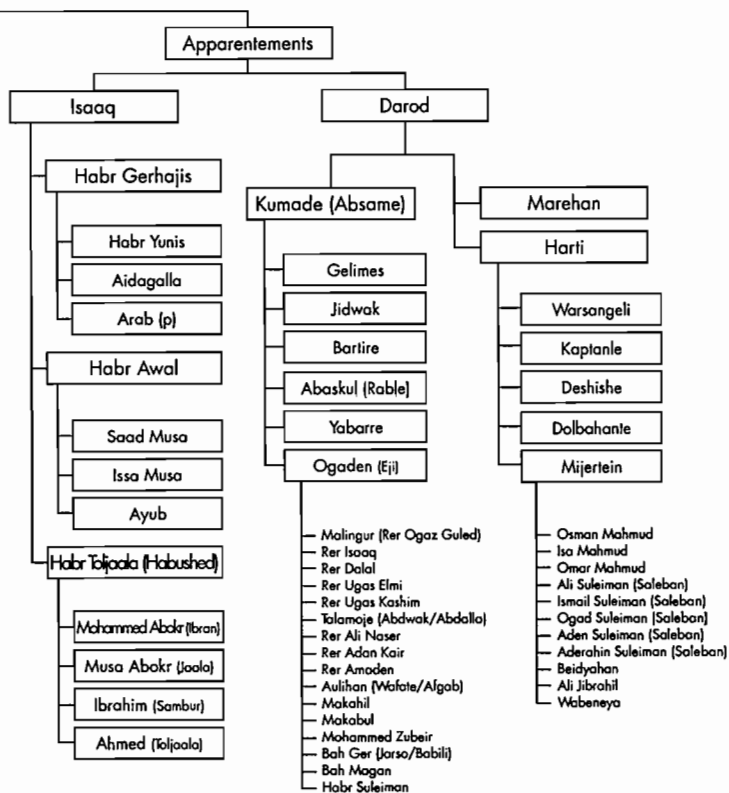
Apparentements

Isaaq

Habr Gerhajis

Habr Yunis

Aidagalla

Arab (p)

Habr Awal

Saad Musa

Issa Musa

Ayub

Habr Toljaala (Habushed)

Mohammed Abokr (Ibran)

Musa Abokr (Jaalo)

Ibrahim (Sambur)

Ahmed (Toljaala)

Darod

Kumade (Absame)

Gelimes

Jidwak

Bartire

Abaskul (Rable)

Yabarre

Ogaden (Eji)

Malingur (Rer Ogaz Guled)
Rer Isaaq
Rer Dalal
Rer Ugas Elmi
Rer Ugas Kashim
Talamoje (Abdwak/Abdallo)
Rer Ali Naser
Rer Adan Kair
Rer Amoden
Aulihan (Wafate/Afgab)
Makahil
Makabul
Mohammed Zubeir
Bah Ger (Jarso/Babili)
Bah Magan
Habr Suleiman

Marehan

Harti

Warsangeli

Kaptanle

Deshishe

Dolbahante

Mijertein

Osman Mahmud
Isa Mahmud
Omar Mahmud
Ali Suleiman (Saleban)
Ismail Suleiman (Saleban)
Ogad Suleiman (Saleban)
Aden Suleiman (Saleban)
Aderahin Suleiman (Saleban)
Beidyahan
Ali Jibrahil
Wabeneya